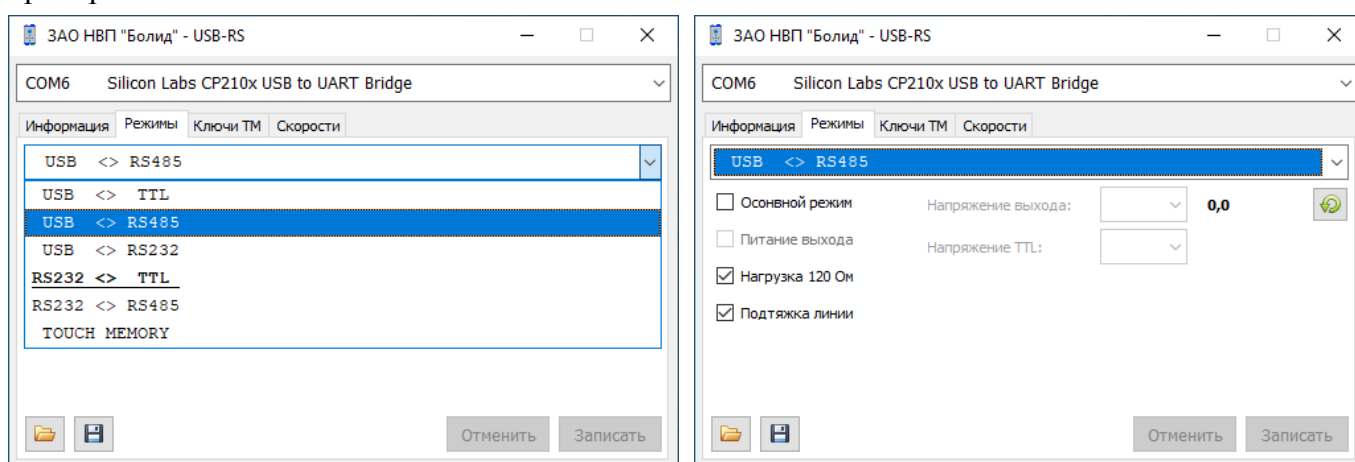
ЗАО НВП "Болид" - USB-RS

COM6 Silicon Labs CP210x USB to UART Bridge

Информация Режимы Ключи ТМ Скорости

USB <> RS485

USB <> TTL
USB <> RS485
USB <> RS232
RS232 <> TTL
RS232 <> RS485
TOUCH MEMORY

Отменить Записать

ЗАО НВП "Болид" - USB-RS

COM6 Silicon Labs CP210x USB to UART Bridge

Информация Режимы Ключи ТМ Скорости

USB <> RS485

Осовной режим
Напряжение выхода:
0,0
Питание выхода
Напряжение TTL:
Нагрузка 120 Ом
Подтяжка линии

Отменить Записать